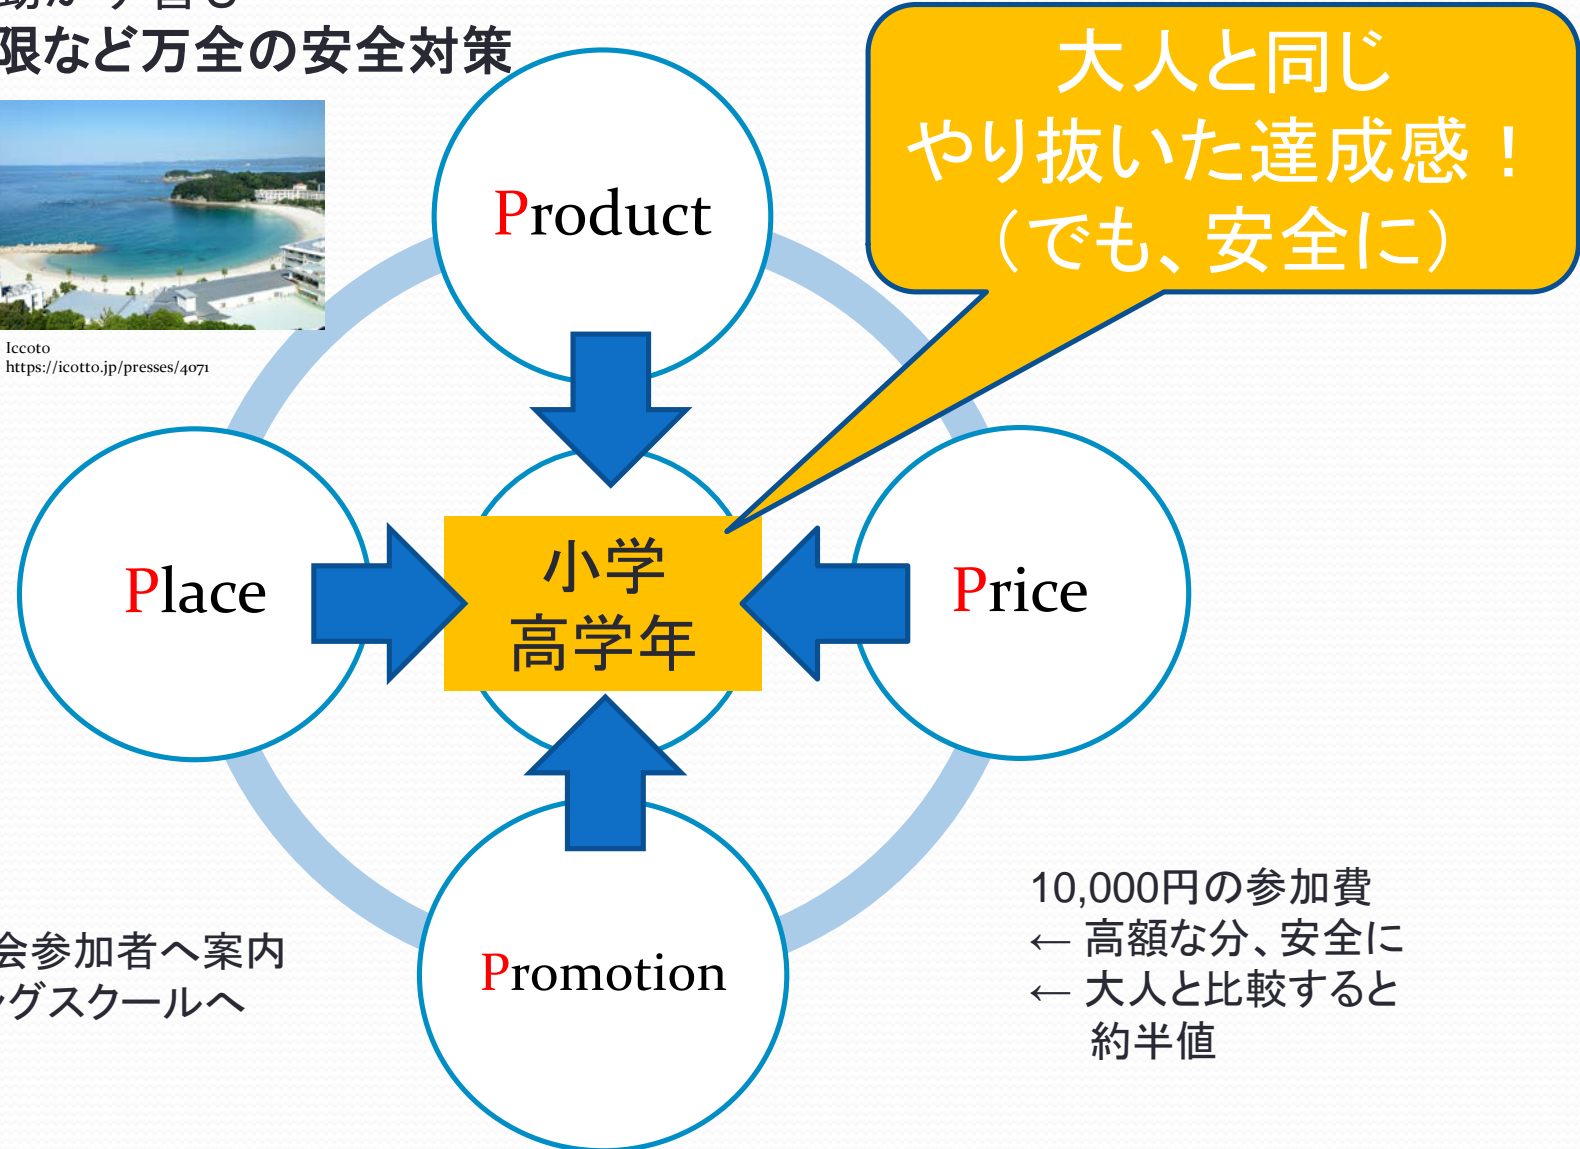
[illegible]
限など万全の安全対策

Iccoto
https://icotto.jp/presses/4071

大人と同じ
やり抜いた達成感！
（でも、安全に）

Product

Place

小学
高学年

Price

Promotion

会参加者へ案内
グスクールへ

10,000円の参加費
← 高額な分、安全に
← 大人と比較すると
約半値